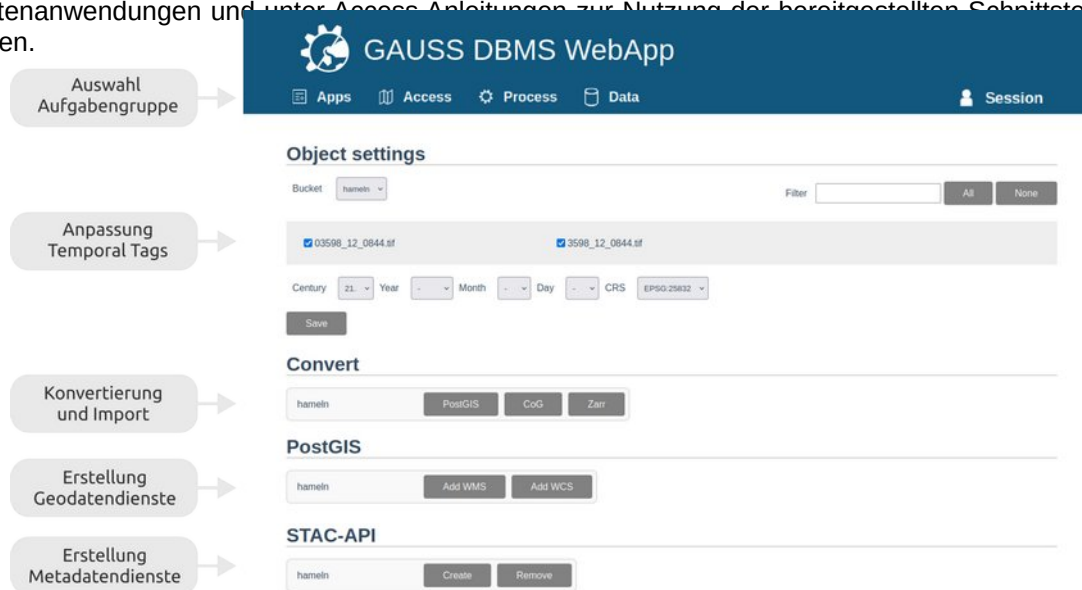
tenanwendungen und unter Access Anleitungen zur Nutzung der bereitgestellten Schnittste
en.

Auswahl Aufgabengruppe

GAUSS DBMS WebApp

Apps Access Process Data Session

Object settings

Bucket hameln

Filter All None

Anpassung Temporal Tags

03598_12_0844.tif 3598_12_0844.tif

Century 21. Year - Month - Day - CRS EPSG:25832

Save

Convert

Konvertierung und Import

hameln PostGIS CoG Zarr

PostGIS

Erstellung Geodatendienste

hameln Add WMS Add WCS

STAC-API

Erstellung Metadatendienste

hameln Create Remove